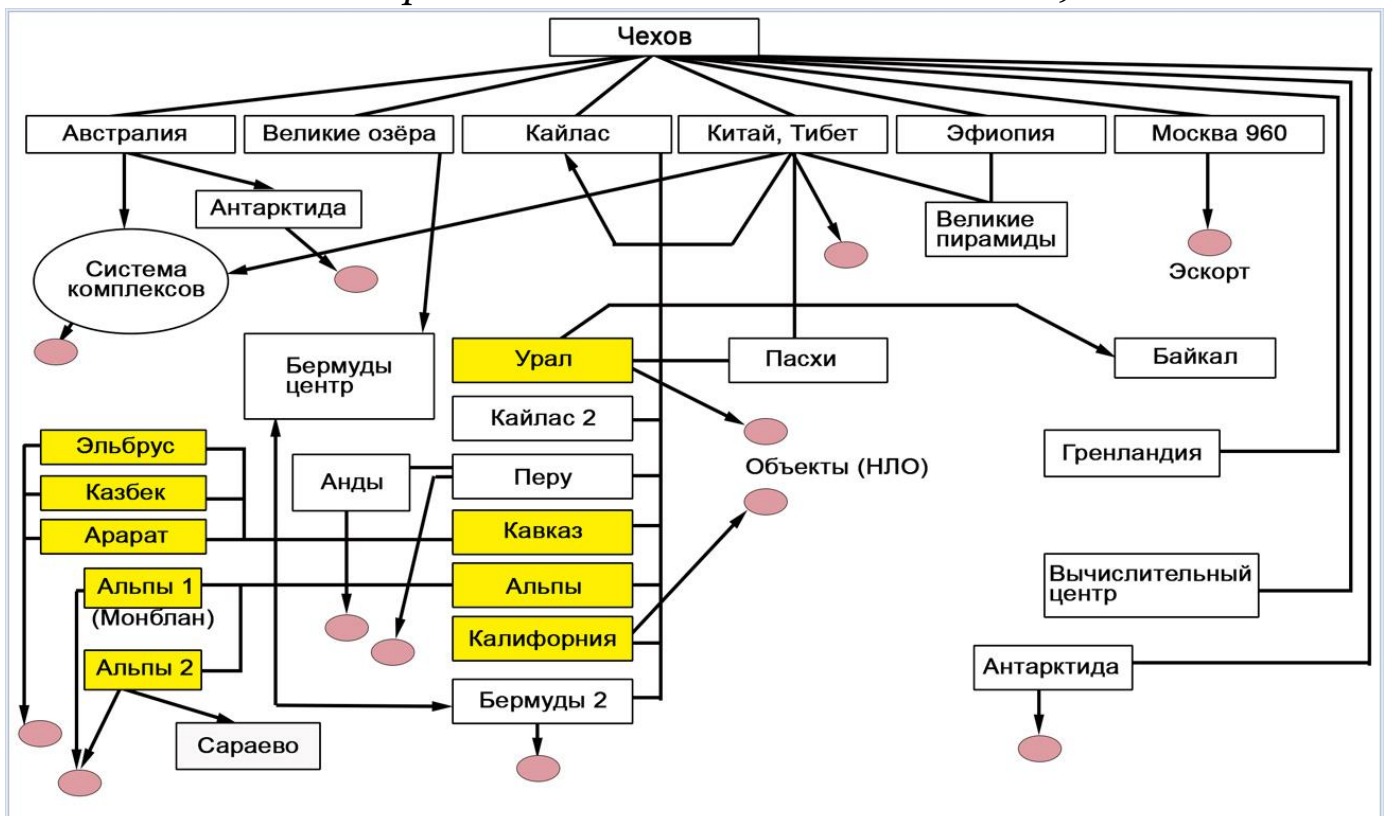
Чехов

Австралия
Великие озёра
Кайлас
Китай, Тибет
Эфиопия
Москва 960

Антарктида
Система комплексов
Великие пирамиды
Эскорт

Бермуды центр
Урал
Пасхи
Байкал

Кайлас 2
Объекты (НЛО)
Гренландия

Эльбрус
Казбек
Арарат
Анды
Перу
Кавказ

Альпы 1 (Монблан)
Альпы
Вычислительный центр
Калифорния

Альпы 2
Антарктида
Бермуды 2
Сараево